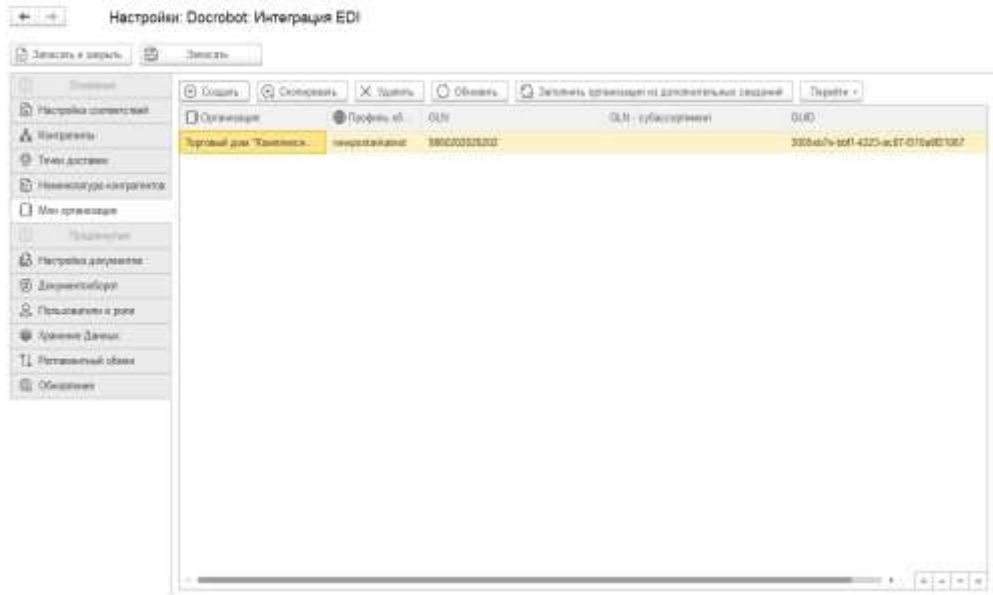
Настройки: Docrobot Интеграция EDI

Записать и закрыть | Записать

Основные
Настройки соответствий
Контрагенты
Точки доставки
Номенклатура контрагентов
Мои организации
Продвинутые
Настройка документов
Документооборот
Пользователи и роли
Хранение Данных
Регламентный обмен
Обновления

Создать | Скопировать | Удалить | Обновить | Заполнить организации из дополнительных сведений | Перейти

| Организация | Профиль об... | GLN | GLN - субаккаунт | GUID |
|---|---|---|---|---|
| Торговый дом "Комплекс... | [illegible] | 9860202025202 | | 3005eb7e-b6f1-4223-ac07-f31ba9f21067 |